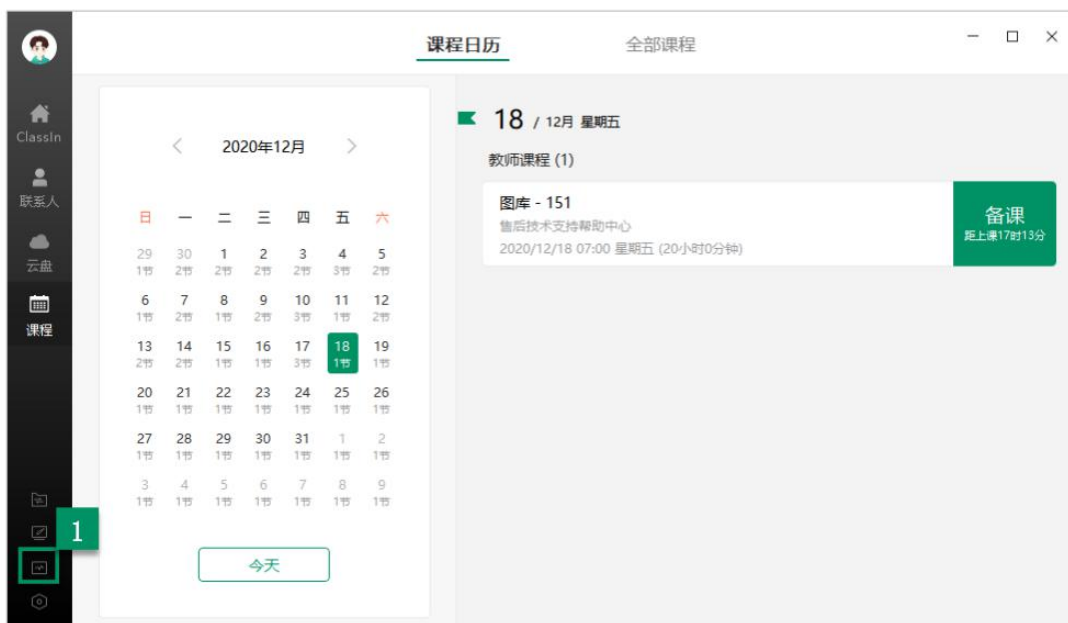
ClassIn
联系人
云盘
课程

课程日历　全部课程

2020年12月

| 日 | 一 | 二 | 三 | 四 | 五 | 六 |
|---|---|---|---|---|---|---|
| 29 1节 | 30 2节 | 1 2节 | 2 2节 | 3 2节 | 4 3节 | 5 2节 |
| 6 1节 | 7 2节 | 8 1节 | 9 2节 | 10 3节 | 11 1节 | 12 2节 |
| 13 2节 | 14 2节 | 15 1节 | 16 1节 | 17 3节 | 18 1节 | 19 1节 |
| 20 1节 | 21 1节 | 22 1节 | 23 1节 | 24 1节 | 25 1节 | 26 1节 |
| 27 1节 | 28 1节 | 29 1节 | 30 1节 | 31 1节 | 1 1节 | 2 1节 |
| 3 1节 | 4 1节 | 5 1节 | 6 1节 | 7 1节 | 8 1节 | 9 1节 |

今天

1

18 / 12月 星期五
教师课程 (1)

图库 - 151
售后技术支持帮助中心
2020/12/18 07:00 星期五 (20小时0分钟)

备课
距上课17时13分